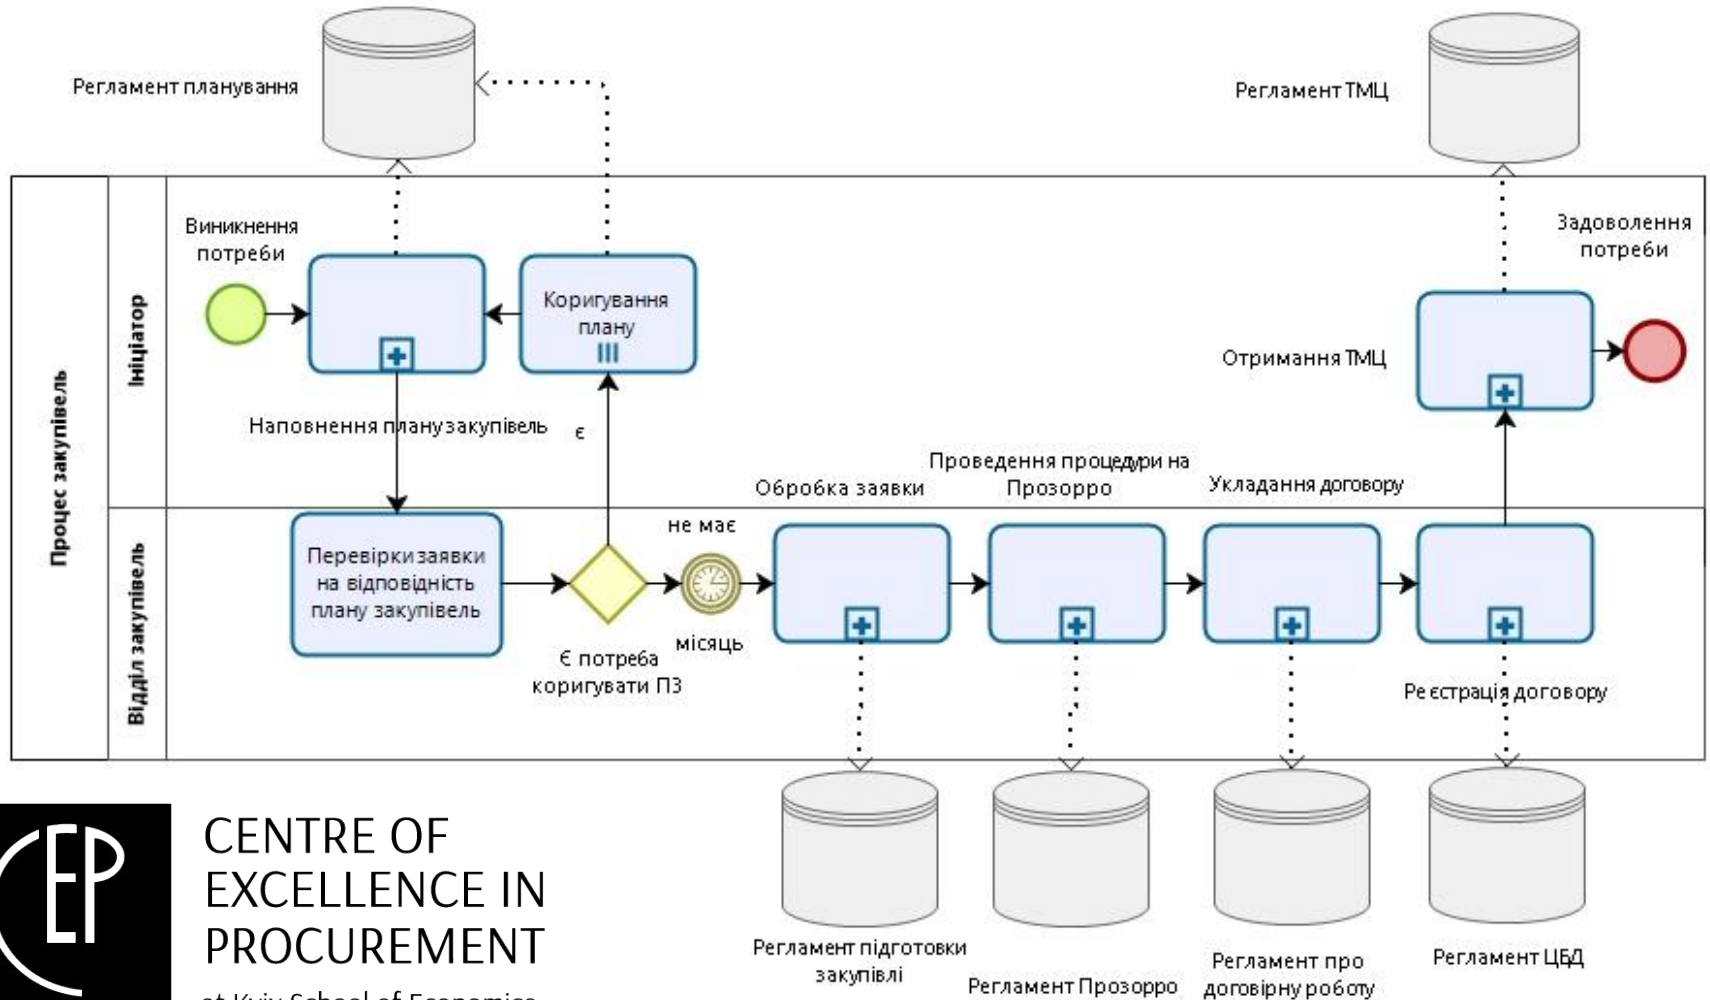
Регламент планування

Регламент ТМЦ

Процес закупівель

Ініціатор

Виникнення потреби

Коригування плану

Задоволення потреби

Отримання ТМЦ

Наповнення плану закупівель

є

Відділ закупівель

Обробка заявки

Проведення процедури на Прозорро

Укладання договору

не має

Перевірки заявки на відповідність плану закупівель

Є потреба коригувати ПЗ

місяць

Реєстрація договору

CEP

CENTRE OF EXCELLENCE IN PROCUREMENT

at Kyiv School of Economics

Регламент підготовки закупівлі

Регламент Прозорро

Регламент про договірну роботу

Регламент ЦБД